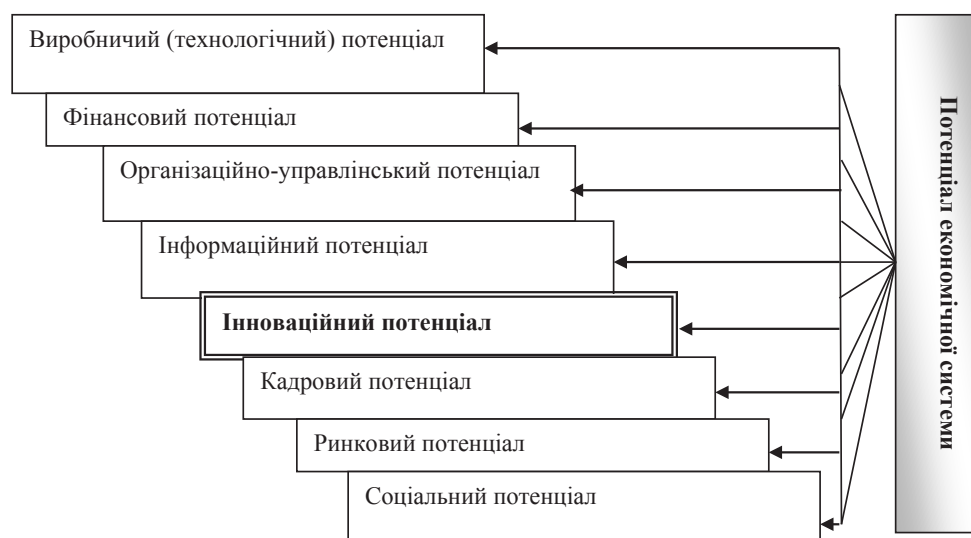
Виробничий (технологічний) потенціал

Фінансовий потенціал

Організаційно-управлінський потенціал

Інформаційний потенціал

**Інноваційний потенціал**

Кадровий потенціал

Ринковий потенціал

Соціальний потенціал

**Потенціал економічної системи**